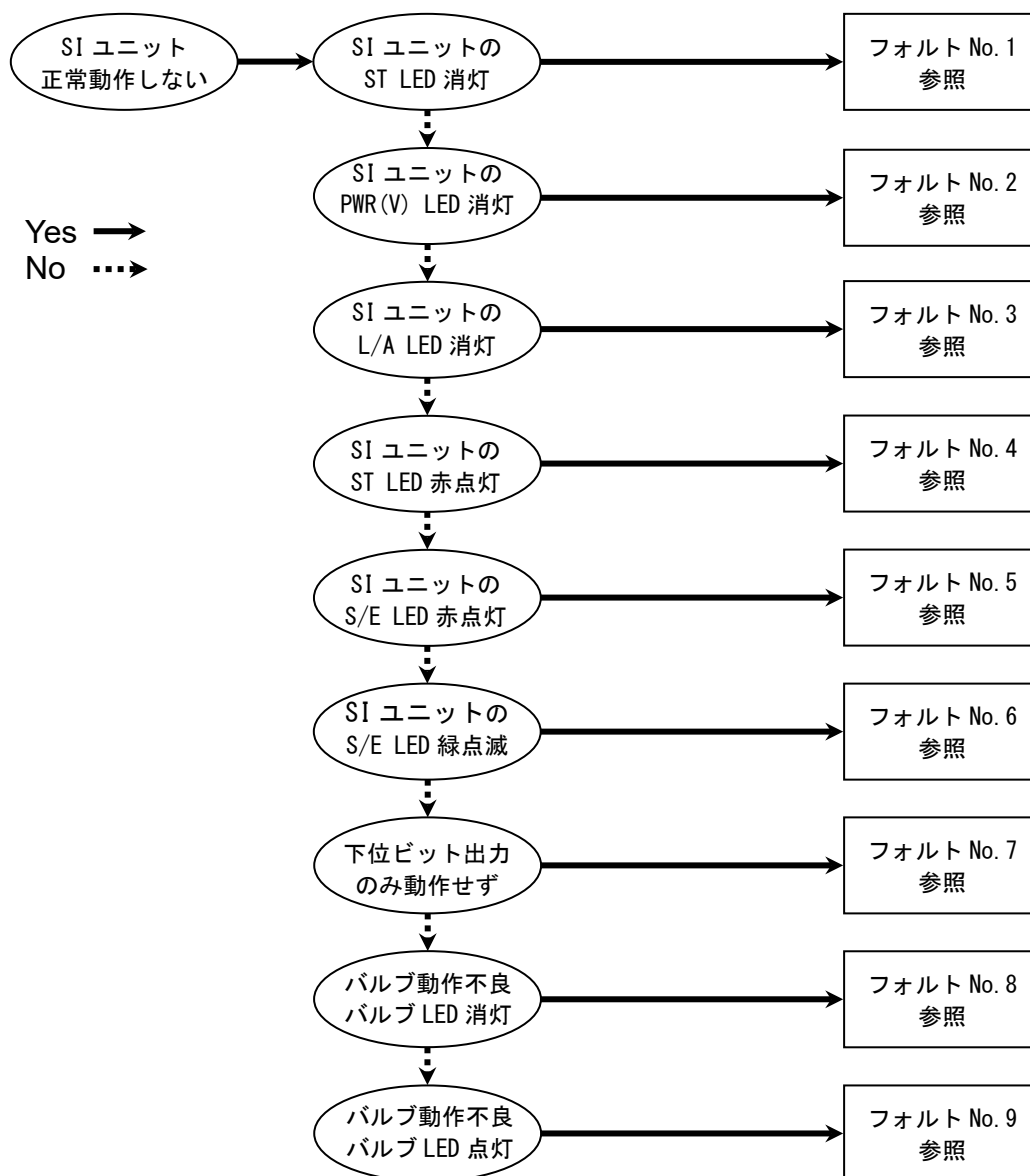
SI ユニット
正常動作しない

SI ユニットの
ST LED 消灯

フォルト No.1
参照

Yes
No

SI ユニットの
PWR(V) LED 消灯

フォルト No.2
参照

SI ユニットの
L/A LED 消灯

フォルト No.3
参照

SI ユニットの
ST LED 赤点灯

フォルト No.4
参照

SI ユニットの
S/E LED 赤点灯

フォルト No.5
参照

SI ユニットの
S/E LED 緑点滅

フォルト No.6
参照

下位ビット出力
のみ動作せず

フォルト No.7
参照

バルブ動作不良
バルブ LED 消灯

フォルト No.8
参照

バルブ動作不良
バルブ LED 点灯

フォルト No.9
参照